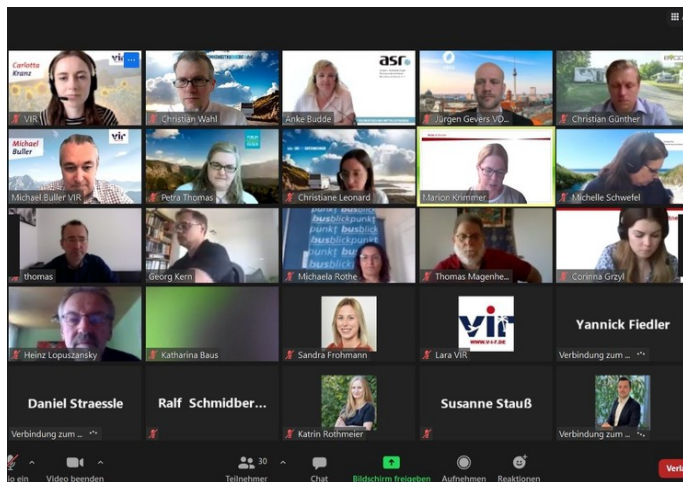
Carlotta Kranz
VIR
Christian Wahl
Anke Budde
asr
Jürgen Gevers VD...
Christian Günther
Michael Buller
vir
Michael Buller VIR
Petra Thomas
Christiane Leonard
Marion Krimmer
Michelle Schwefel
thomas
Georg Kern
Michaela Rothe
Thomas Magenhe...
Corinna Grzyl
Heinz Lopuszansky
Katharina Baus
Sandra Frohmann
VIR
www.v-i-r.de
Lara VIR
Yannick Fiedler
Verbindung zum ...
Daniel Straessle
Verbindung zum ...
Ralf Schmidber...
Katrin Rothmeier
Susanne Stauß
Verbindung zum ...
io ein
Video beenden
30
Teilnehmer
Chat
Bildschirm freigeben
Aufnehmen
Reaktionen
Verla